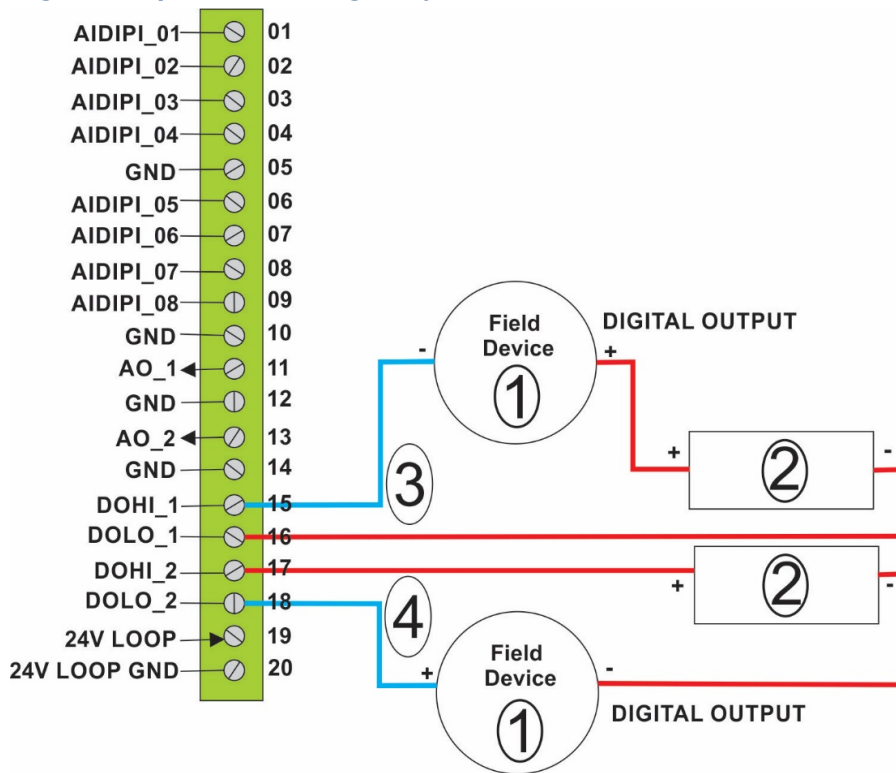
AIDIPI_01 01
AIDIPI_02 02
AIDIPI_03 03
AIDIPI_04 04
GND 05
AIDIPI_05 06
AIDIPI_06 07
AIDIPI_07 08
AIDIPI_08 09
GND 10
AO_1 11
GND 12
AO_2 13
GND 14
DOHI_1 15
DOLO_1 16
DOHI_2 17
DOLO_2 18
24V LOOP 19
24V LOOP GND 20

- Field Device 1 + DIGITAL OUTPUT

+ 2 -

3

+ 2 -

4

+ Field Device 1 - DIGITAL OUTPUT